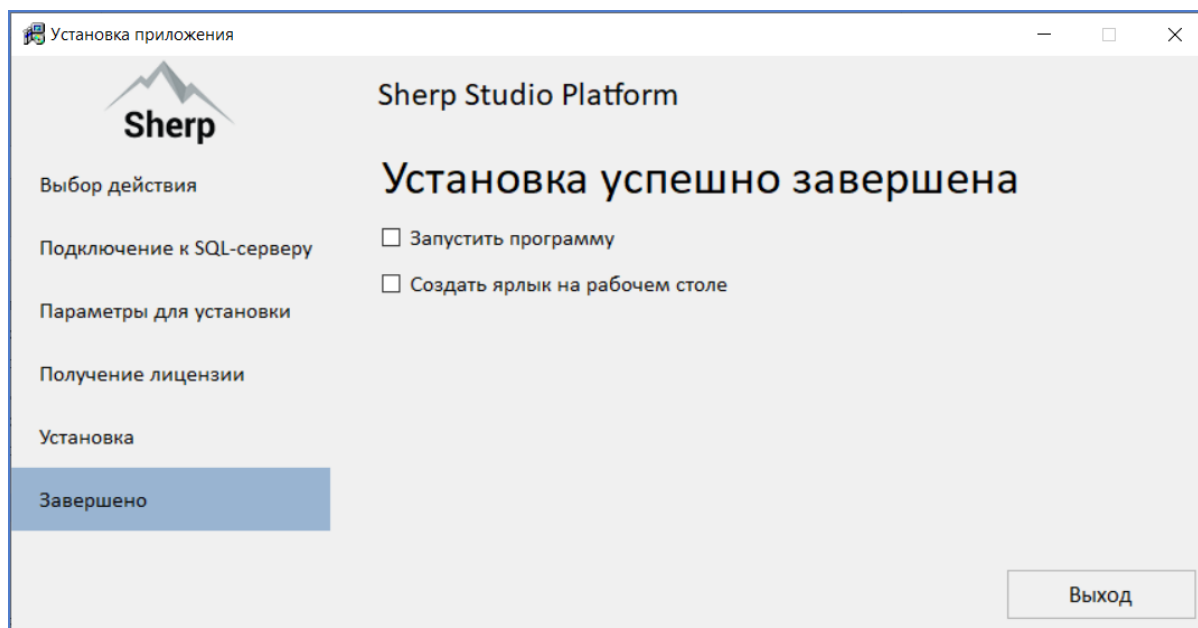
Установка приложения

Sherp

Sherp Studio Platform

Выбор действия

Подключение к SQL-серверу

Параметры для установки

Получение лицензии

Установка

Завершено

Установка успешно завершена

☐ Запустить программу

☐ Создать ярлык на рабочем столе

Выход